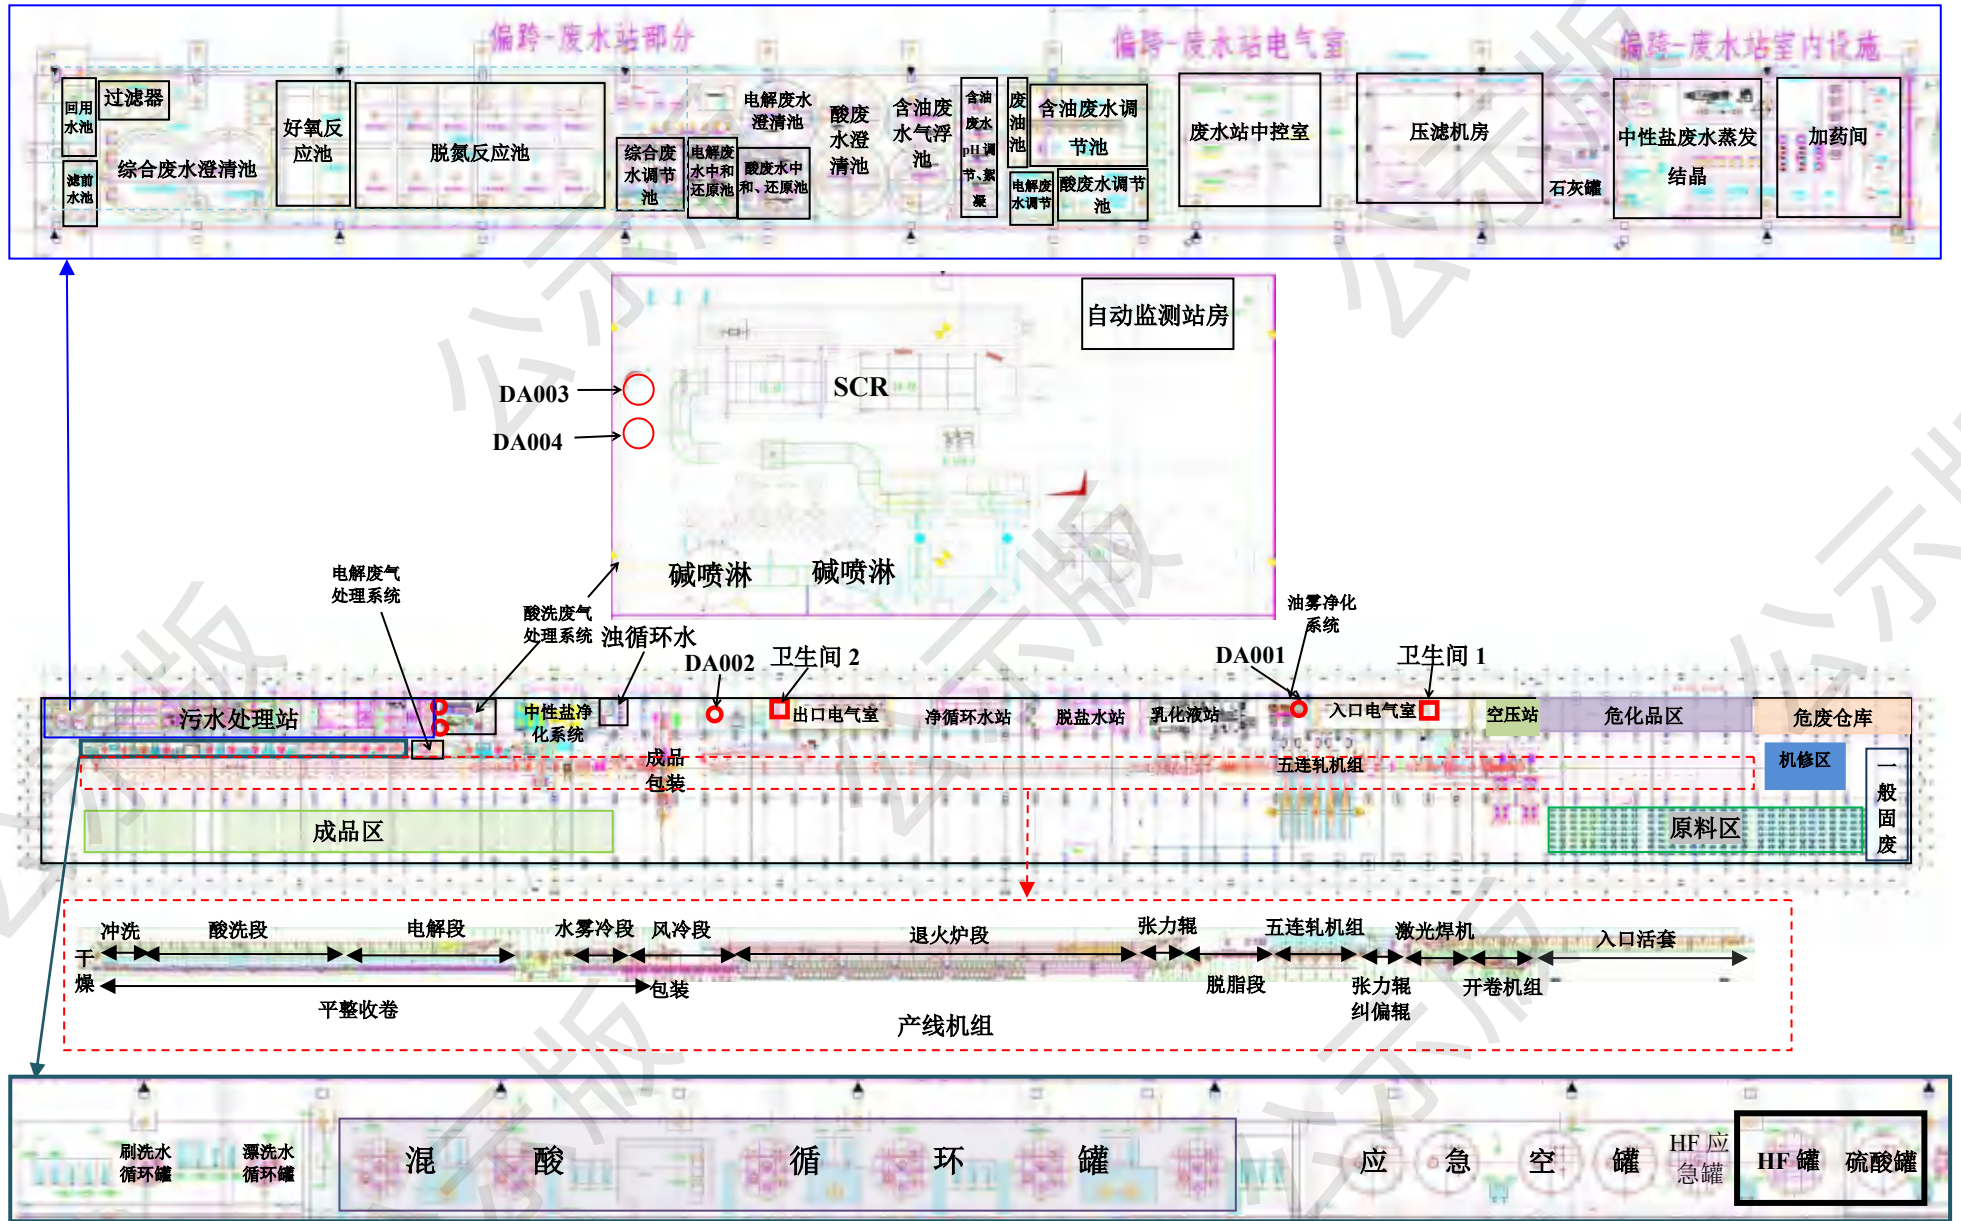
偏跨-废水站部分

偏跨-废水站电气室

偏跨-废水站室内设施

回用水池

过滤器

滤前水池

综合废水澄清池

好氧反应池

脱氮反应池

综合废水调节池

电解废水中和还原池

电解废水澄清池

酸废水中和、还原池

酸废水澄清池

含油废水气浮池

含油废水pH调节、絮凝

废油池

含油废水调节池

电解废水调节

酸废水调节池

废水站中控室

压滤机房

石灰罐

中性盐废水蒸发结晶

加药间

自动监测站房

DA003

DA004

SCR

碱喷淋

碱喷淋

电解废气处理系统

酸洗废气处理系统

油循环水

DA002

卫生间 2

DA001

油雾净化系统

卫生间 1

污水处理站

中性盐净化系统

出口电气室

净循环水站

脱盐水站

乳化液站

入口电气室

空压站

危化品区

危废仓库

机修区

成品包装

五连轧机组

一般固废

成品区

原料区

冲洗

酸洗段

电解段

水雾冷段

风冷段

退火炉段

张力辊

五连轧机组

激光焊机

入口活套

干燥

包装

脱脂段

张力辊纠偏辊

开卷机组

平整收卷

产线机组

刷洗水循环罐

漂洗水循环罐

混

酸

循

环

罐

应

急

空

罐

HF 应急罐

HF 罐

硫酸罐